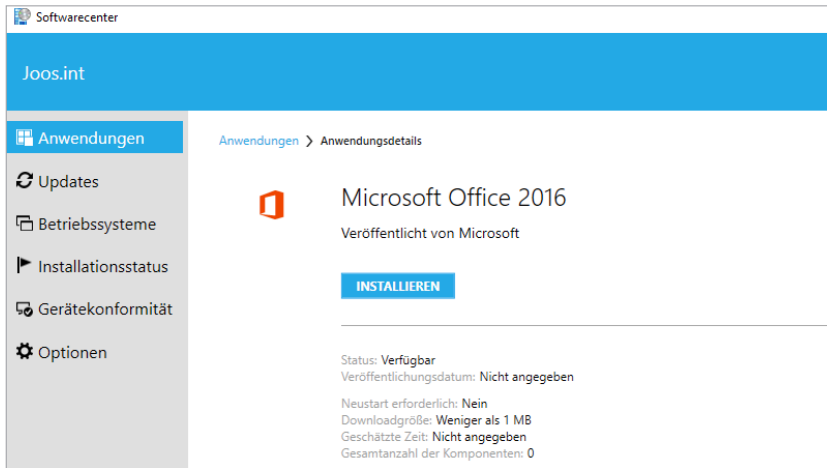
Softwarecenter

Joos.int

Anwendungen
Updates
Betriebssysteme
Installationsstatus
Gerätekonformität
Optionen

Anwendungen > Anwendungsdetails

Microsoft Office 2016

Veröffentlicht von Microsoft

INSTALLIEREN

Status: Verfügbar
Veröffentlichungsdatum: Nicht angegeben

Neustart erforderlich: Nein
Downloadgröße: Weniger als 1 MB
Geschätzte Zeit: Nicht angegeben
Gesamtanzahl der Komponenten: 0